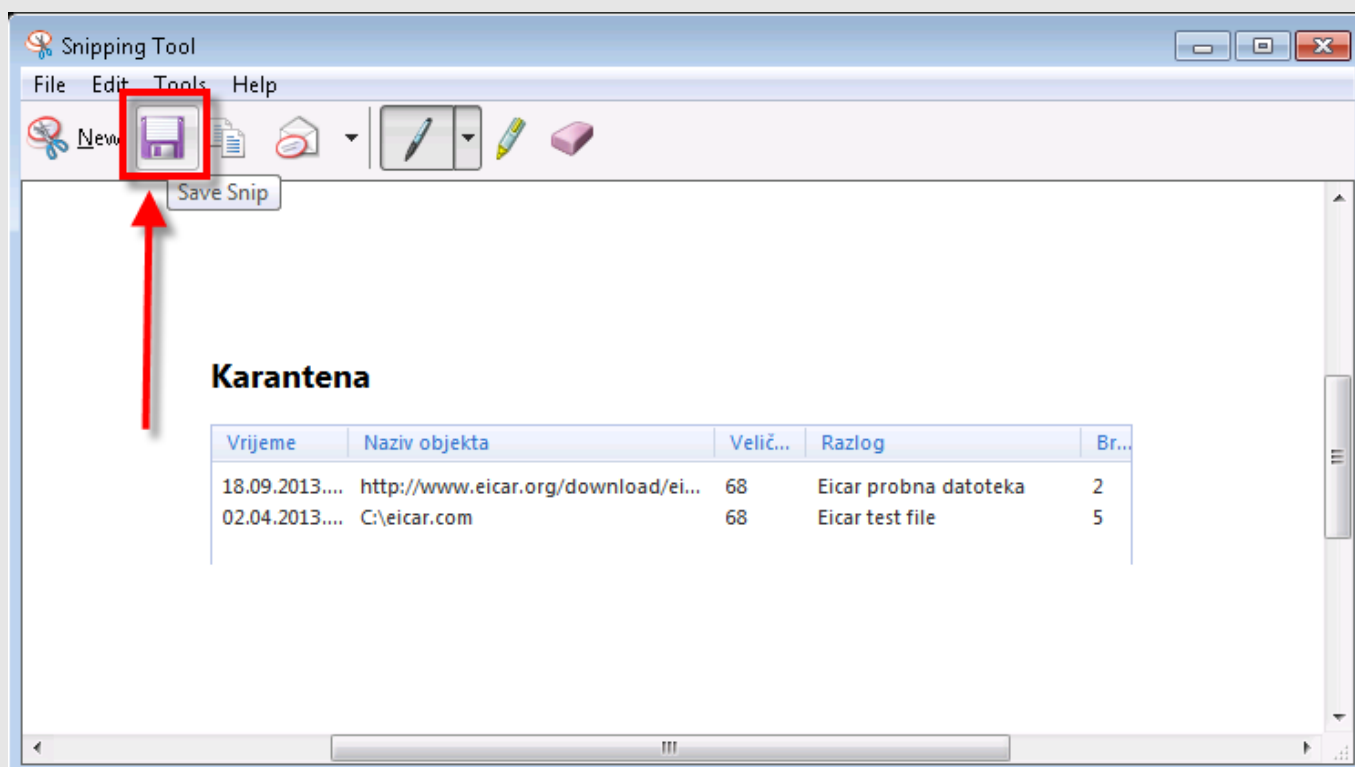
Snipping Tool

File Edit Tools Help

New

Save Snip

Karantena

| Vrijeme | Naziv objekta | Velič... | Razlog | Br... |
|---|---|---|---|---|
| 18.09.2013.... | http://www.eicar.org/download/ei... | 68 | Eicar probna datoteka | 2 |
| 02.04.2013.... | C:\eicar.com | 68 | Eicar test file | 5 |